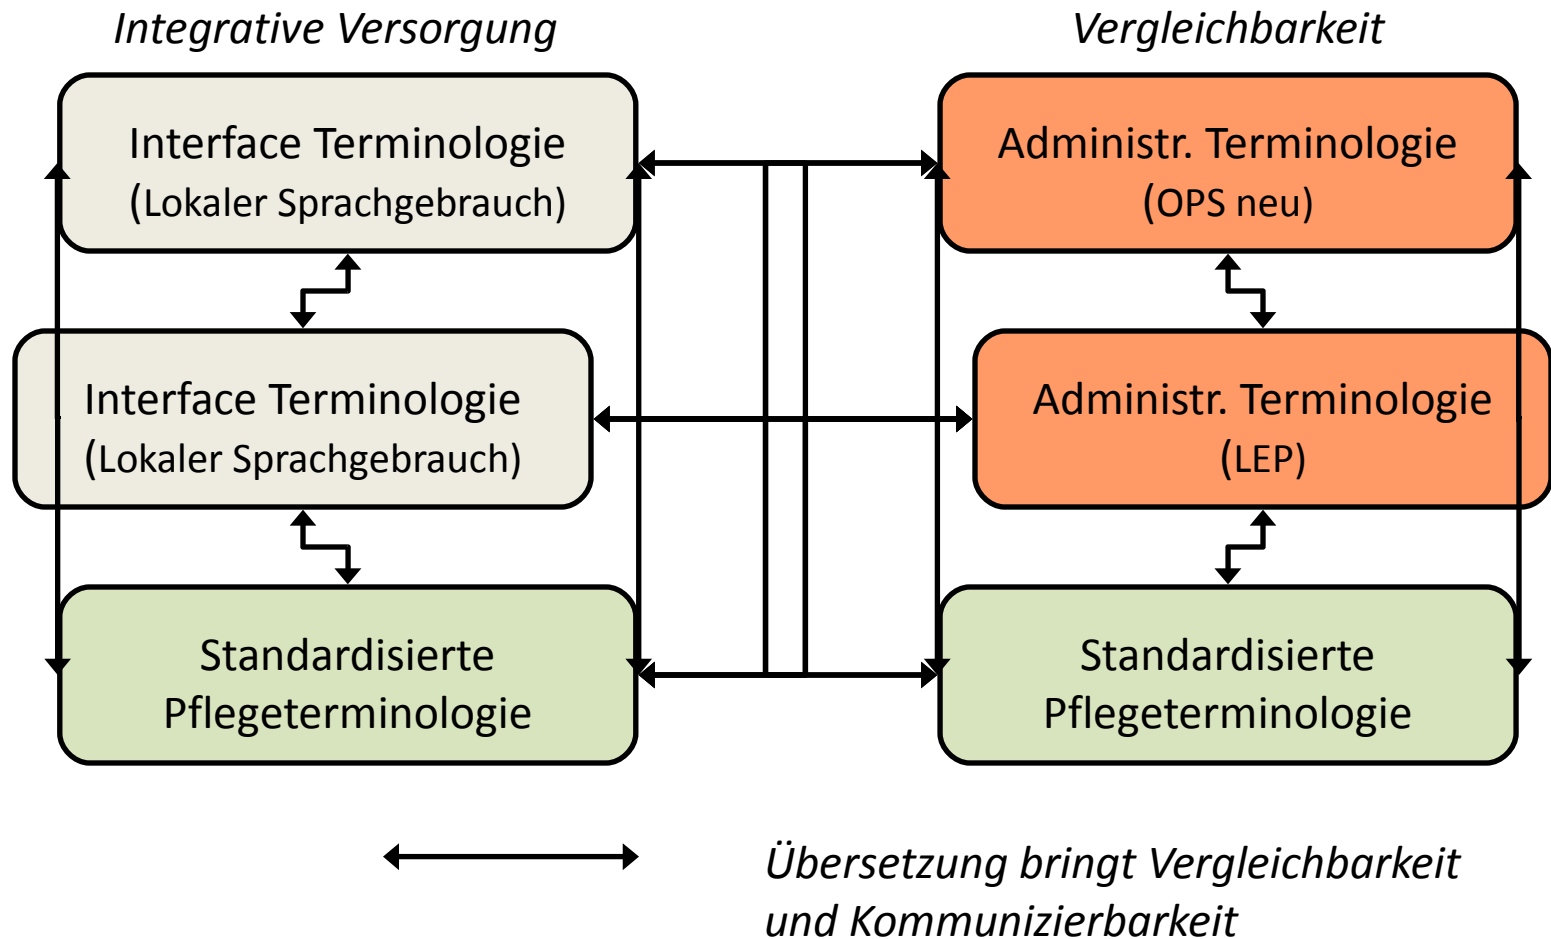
Integrative Versorgung

Vergleichbarkeit

Interface Terminologie
(Lokaler Sprachgebrauch)

Administr. Terminologie
(OPS neu)

Interface Terminologie
(Lokaler Sprachgebrauch)

Administr. Terminologie
(LEP)

Standardisierte Pflegeterminologie

Standardisierte Pflegeterminologie

Übersetzung bringt Vergleichbarkeit und Kommunizierbarkeit